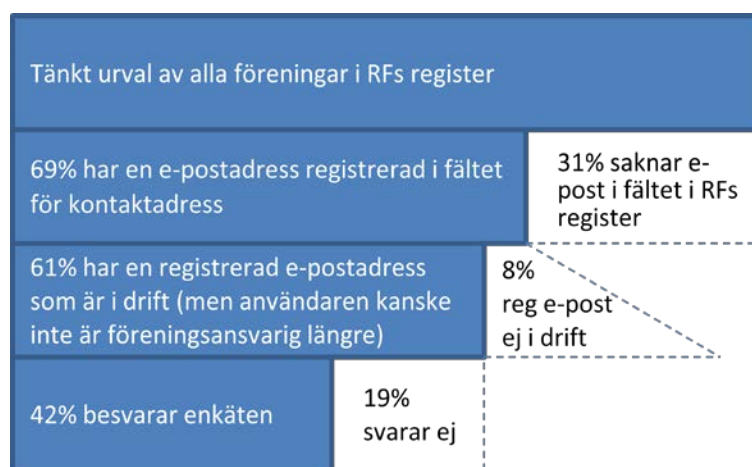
Tänkt urval av alla föreningar i RFs register

69% har en e-postadress registrerad i fältet för kontaktadress

31% saknar e-post i fältet i RFs register

61% har en registrerad e-postadress som är i drift (men användaren kanske inte är föreningsansvarig längre)

8% reg e-post ej i drift

42% besvarar enkäten

19% svarar ej